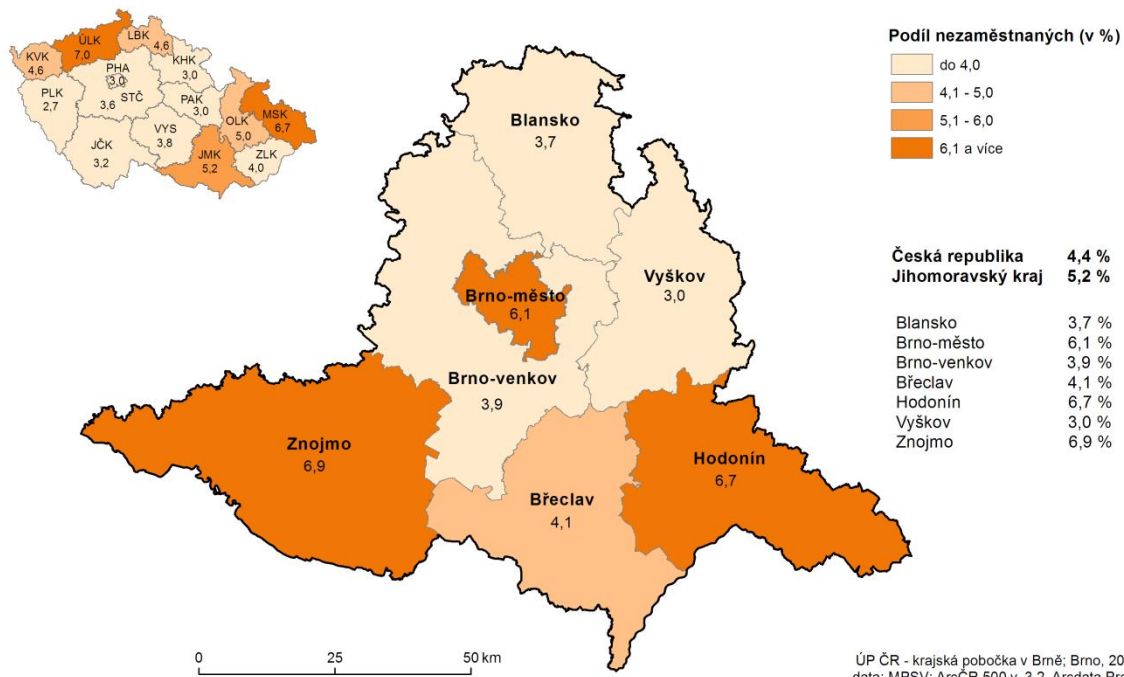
KVK
4,6
ÚLK
7,0
LBK
4,6
PHA
3,0
KHK
3,0
PLK
2,7
3,6 STČ
PAK
3,0
OLK
5,0
MSK
6,7
JČK
3,2
VYS
3,8
JMK
5,2
ZLK
4,0

Podíl nezaměstnaných (v %)

do 4,0
4,1 - 5,0
5,1 - 6,0
6,1 a více

Blansko
3,7

Vyškov
3,0

Brno-město
6,1

Brno-venkov
3,9

Znojmo
6,9

Břeclav
4,1

Hodonín
6,7

| | |
|---|---|
| Česká republika | 4,4 % |
| Jihomoravský kraj | 5,2 % |

| | |
|---|---|
| Blansko | 3,7 % |
| Brno-město | 6,1 % |
| Brno-venkov | 3,9 % |
| Břeclav | 4,1 % |
| Hodonín | 6,7 % |
| Vyškov | 3,0 % |
| Znojmo | 6,9 % |

0 25 50 km

ÚP ČR - krajská pobočka v Brně; Brno, 20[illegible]
data: MPSV; ArcČR 500 v. 3.2, Arcdata Pr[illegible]